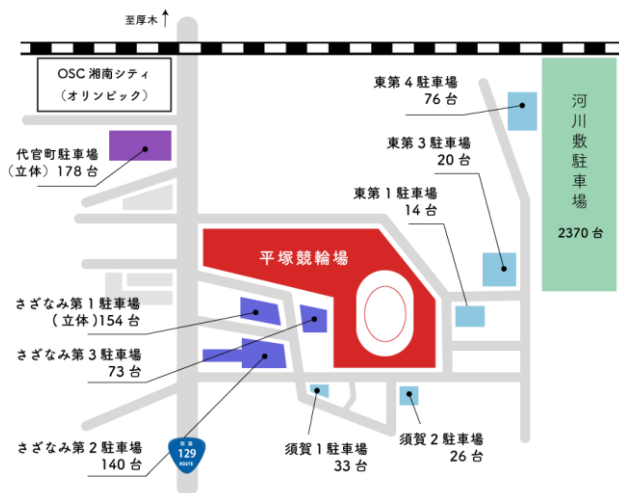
至厚木

OSC 湘南シティ
（オリンピック）

代官町駐車場
（立体）178 台

東第 4 駐車場
76 台

東第 3 駐車場
20 台

東第 1 駐車場
14 台

河川敷駐車場
2370 台

平塚競輪場

さざなみ第 1 駐車場
（立体）154 台

さざなみ第 3 駐車場
73 台

さざなみ第 2 駐車場
140 台

国道
129
ROUTE

須賀 1 駐車場
33 台

須賀 2 駐車場
26 台